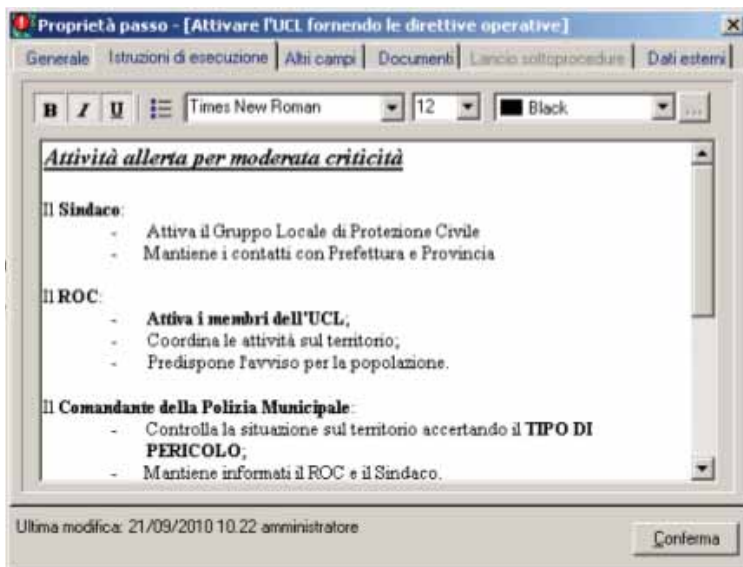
Proprietà passo - [Attivare l'UCL fornendo le direttive operative]

Generale | Istruzioni di esecuzione | Altri campi | Documenti | Lancio sottoprocedure | Dati esterni

B I U Times New Roman 12 Black ...

Attività allerta per moderata criticità

Il Sindaco:
- Attiva il Gruppo Locale di Protezione Civile
- Mantiene i contatti con Prefettura e Provincia

Il ROC:
- Attiva i membri dell'UCL;
- Coordina le attività sul territorio;
- Predispone l'avviso per la popolazione.

Il Comandante della Polizia Municipale:
- Controlla la situazione sul territorio accertando il TIPO DI PERICOLO;
- Mantiene informati il ROC e il Sindaco.

Ultima modifica: 21/09/2010 10.22 amministratore

Conferma